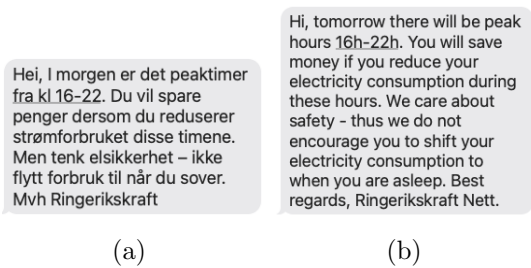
Hei, I morgen er det peaktimer fra kl 16-22. Du vil spare penger dersom du reduserer strømforbruket disse timene. Men tenk elsikkerhet – ikke flytt forbruk til når du sover. Mvh Ringerikskraft

(a)

Hi, tomorrow there will be peak hours 16h-22h. You will save money if you reduce your electricity consumption during these hours. We care about safety - thus we do not encourage you to shift your electricity consumption to when you are asleep. Best regards, Ringerikskraft Nett.

(b)